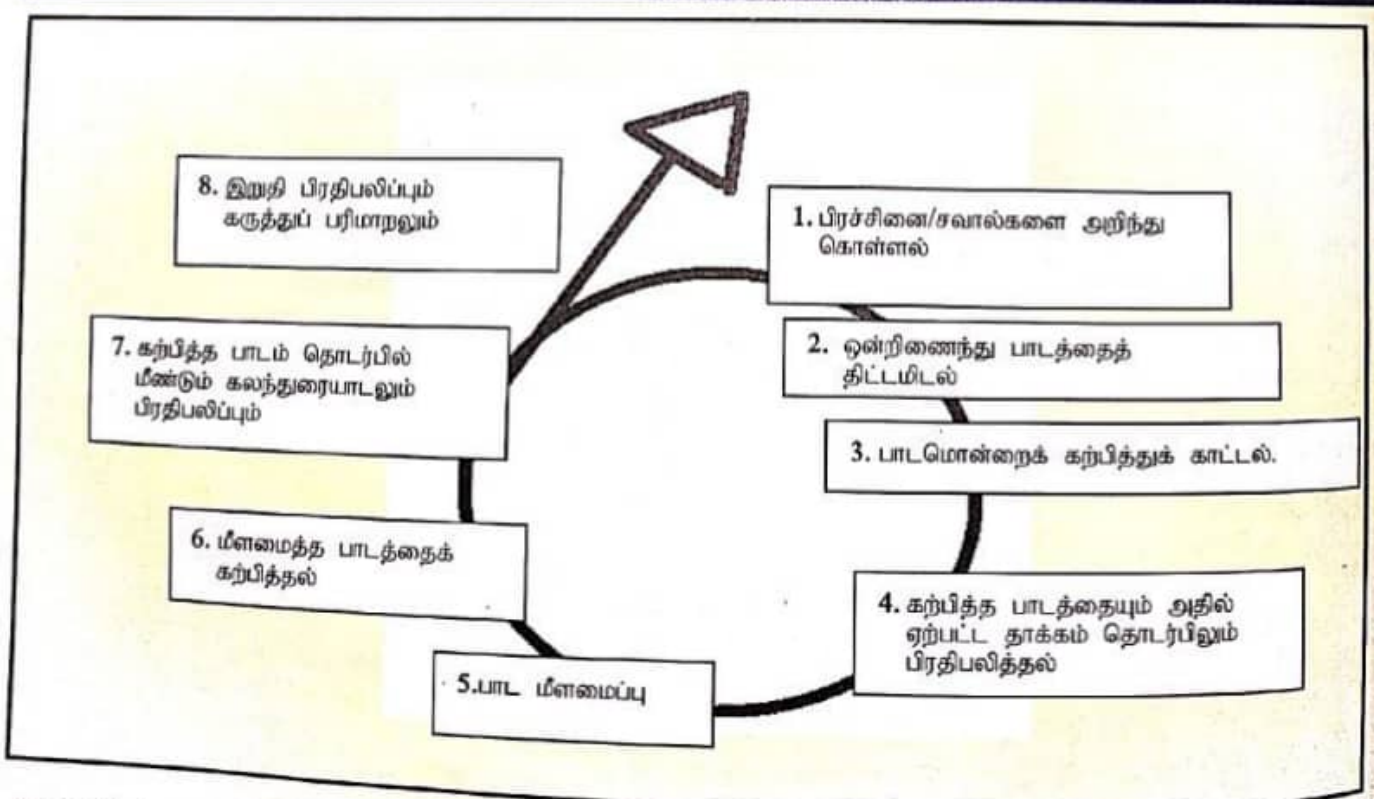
8. இறுதி பிரதிபலிப்பும் கருத்துப் பரிமாறலும்

1. பிரச்சினை/சவால்களை அறிந்து கொள்ளல்

7. கற்பித்த பாடம் தொடர்பில் மீண்டும் கலந்துரையாடலும் பிரதிபலிப்பும்

2. ஒன்றிணைந்து பாடத்தைத் திட்டமிடல்

3. பாடமொன்றைக் கற்பித்துக் காட்டல்.

6. மீளமைத்த பாடத்தைக் கற்பித்தல்

4. கற்பித்த பாடத்தையும் அதில் ஏற்பட்ட தாக்கம் தொடர்பிலும் பிரதிபலித்தல்

5.பாட மீளமைப்பு